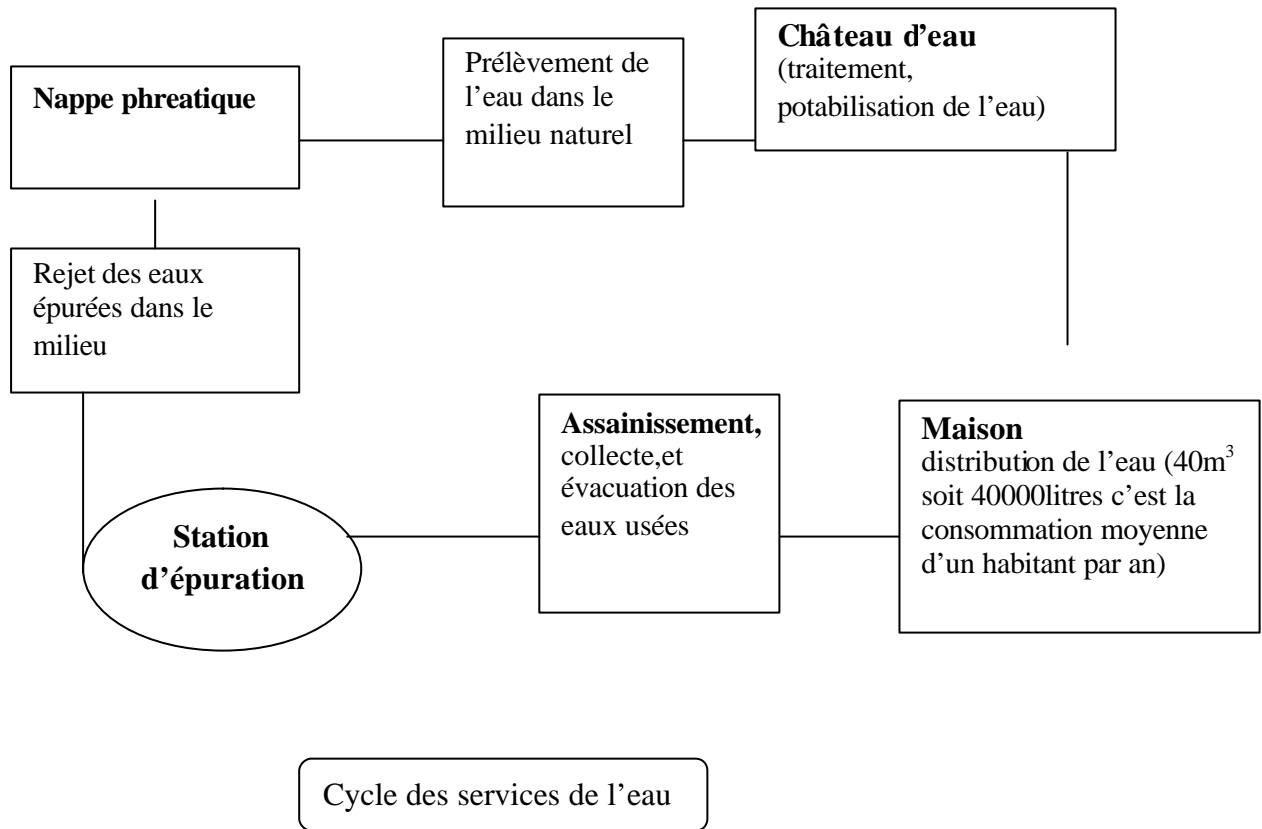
Nappe phreatique

Prélèvement de l'eau dans le milieu naturel

Château d'eau
(traitement, potabilisation de l'eau)

Rejet des eaux épurées dans le milieu

Station d'épuration

Assainissement,
collecte,et évacuation des eaux usées

Maison
distribution de l'eau ($40m^3$ soit 40000litres c'est la consommation moyenne d'un habitant par an)

Cycle des services de l'eau